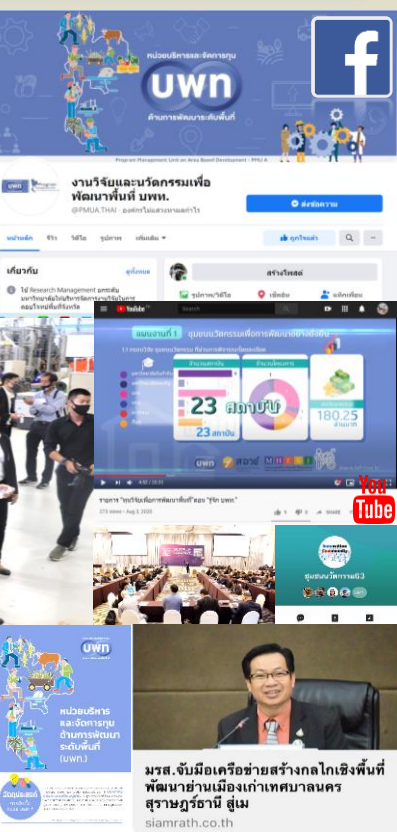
หน่วยบริหารและจัดการทุน
บพท
ด้านการพัฒนาระดับพื้นที่

Program Management Unit on Area Based Development - PMU A

งานวิจัยและนวัตกรรมเพื่อพัฒนาพื้นที่ บพท.
@PMUA.THAI · องค์กรไม่แสวงหาผลกำไร

ส่งข้อความ

หน้าหลัก รีวิว วิดีโอ รูปภาพ เพิ่มเติม

ถูกใจแล้ว

เกี่ยวกับ

สร้างโพสต์

รูปภาพ/วิดีโอ เช็คอิน แท็กเพื่อน

YouTube

ชุมชนนวัตกรรมเพื่อการพัฒนาอย่างยั่งยืน

23 สถาบัน

23 สถาบัน

180.25 ล้านบาท

บพท

รายการ "ทฤษฎีวิจัยเพื่อการพัฒนาพื้นที่" ตอน "รู้จัก บพท."

You Tube

ชุมชนนวัตกรรม63

หน่วยบริหารและจัดการทุนด้านการพัฒนาระดับพื้นที่ (บพท.)

มรส.จับมือเครือข่ายสร้างกลไกเชิงพื้นที่ พัฒนาย่านเมืองเก่าเทศบาลนครสุราษฎร์ธานี สู่เม

siamrath.co.th